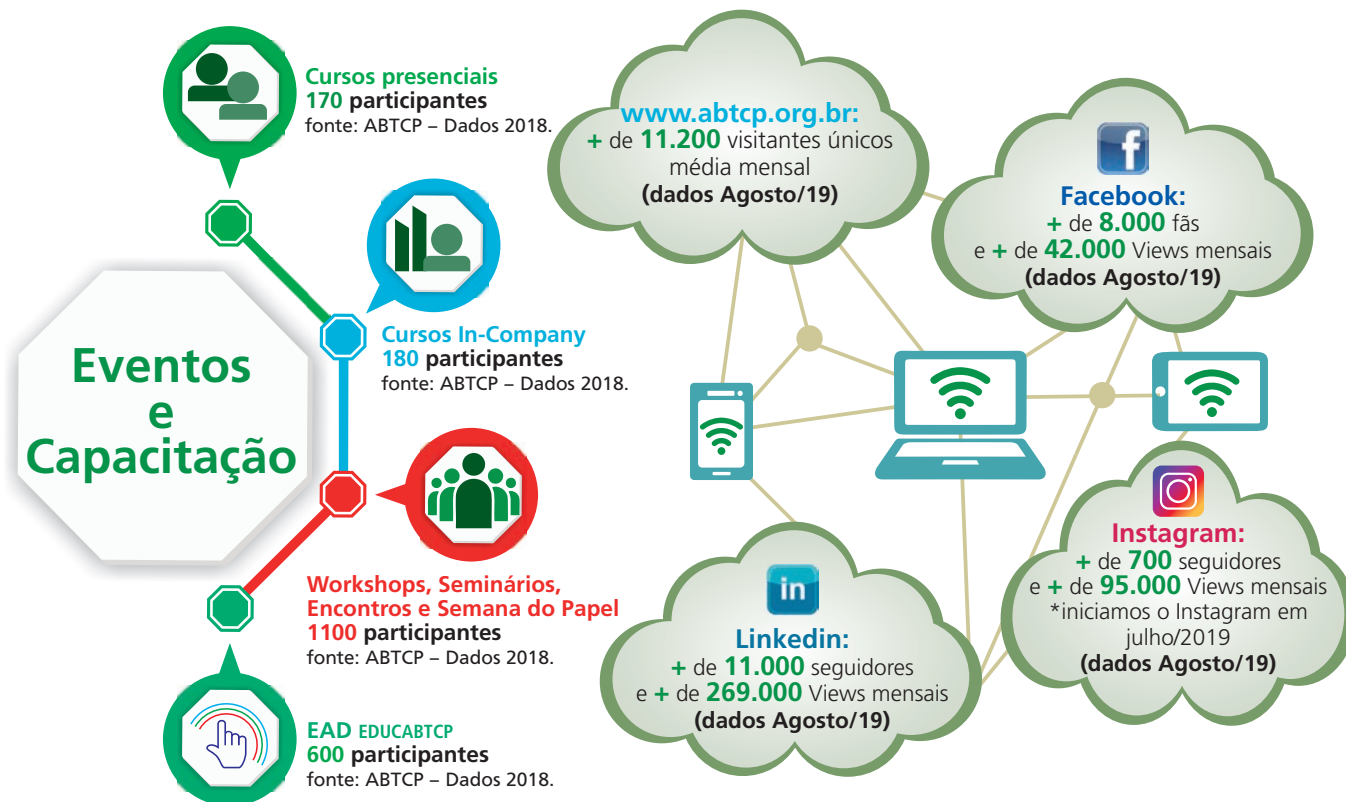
Cursos presenciais
170 participantes
fonte: ABTCP – Dados 2018.

Cursos In-Company
180 participantes
fonte: ABTCP – Dados 2018.

Eventos e Capacitação

Workshops, Seminários, Encontros e Semana do Papel
1100 participantes
fonte: ABTCP – Dados 2018.

EAD EDUCABTCP
600 participantes
fonte: ABTCP – Dados 2018.

www.abtcp.org.br:
+ de 11.200 visitantes únicos média mensal
(dados Agosto/19)

f
Facebook:
+ de 8.000 fãs
e + de 42.000 Views mensais
(dados Agosto/19)

Instagram:
+ de 700 seguidores
e + de 95.000 Views mensais
*iniciamos o Instagram em julho/2019
(dados Agosto/19)

in
Linkedin:
+ de 11.000 seguidores
e + de 269.000 Views mensais
(dados Agosto/19)